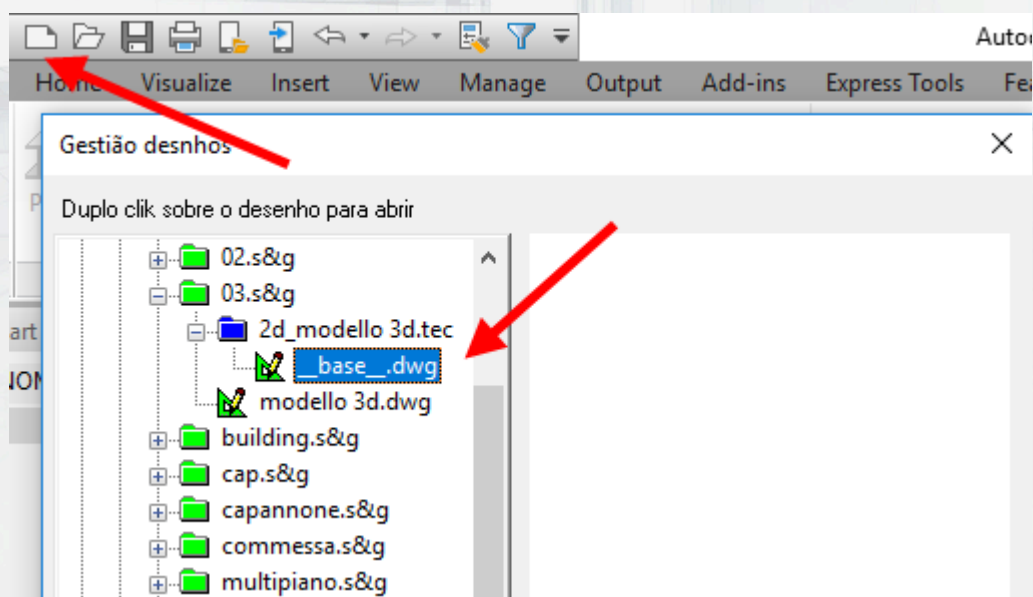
Autod

Home Visualize Insert View Manage Output Add-ins Express Tools Fea

Gestião desnhos

Duplo clik sobre o desenho para abrir

02.s&g
03.s&g
2d_modello 3d.tec
__base__.dwg
modello 3d.dwg
building.s&g
cap.s&g
capannone.s&g
commessa.s&g
multipiano.s&g

art
NON